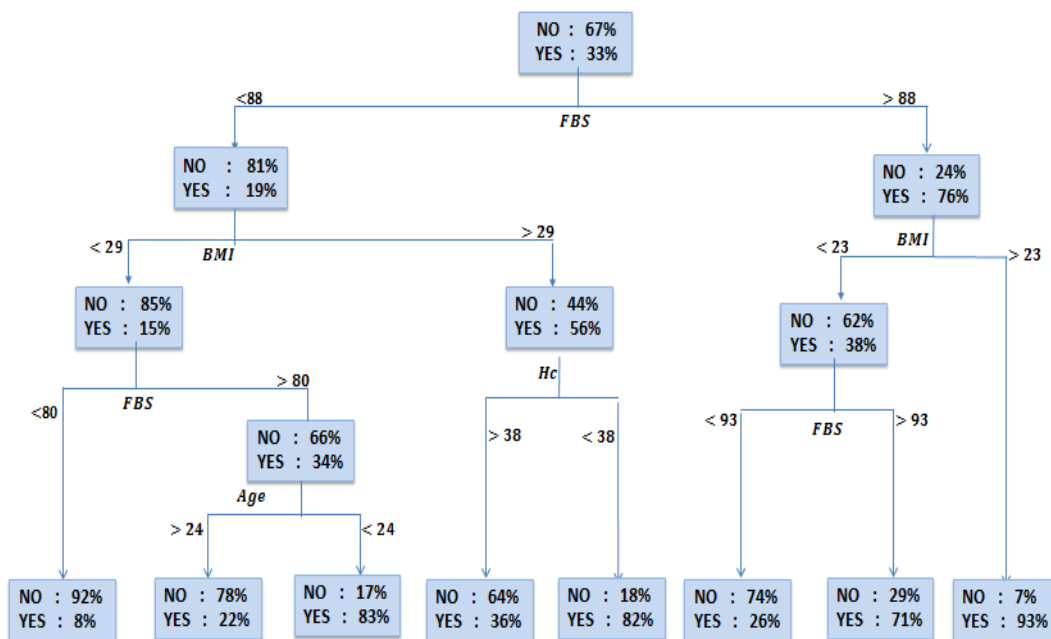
NO : 67%
YES : 33%

<88
FBS
> 88

NO : 81%
YES : 19%

NO : 24%
YES : 76%

< 29
BMI
> 29

< 23
BMI
> 23

NO : 85%
YES : 15%

NO : 44%
YES : 56%

NO : 62%
YES : 38%

<80
FBS
> 80

Hc

> 38
< 38

< 93
FBS
> 93

NO : 66%
YES : 34%

Age

> 24
< 24

NO : 92%
YES : 8%

NO : 78%
YES : 22%

NO : 17%
YES : 83%

NO : 64%
YES : 36%

NO : 18%
YES : 82%

NO : 74%
YES : 26%

NO : 29%
YES : 71%

NO : 7%
YES : 93%